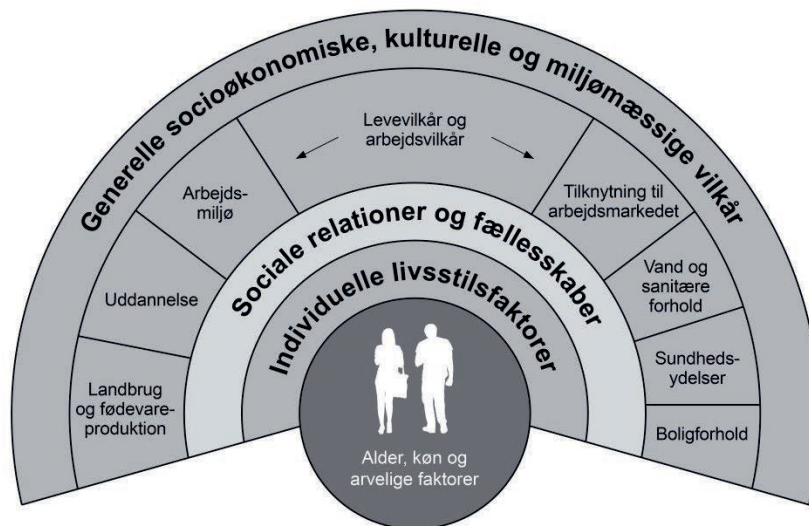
Generelle socioøkonomiske, kulturelle og miljømæssige vilkår

Levevilkår og arbejdsvilkår

Arbejdsmiljø

Tilknytning til arbejdsmarkedet

Uddannelse

Vand og sanitære forhold

Landbrug og fødevareproduktion

Sundhedsydelser

Boligforhold

Sociale relationer og fællesskaber

Individuelle livsstilsfaktorer

Alder, køn og arvelige faktorer